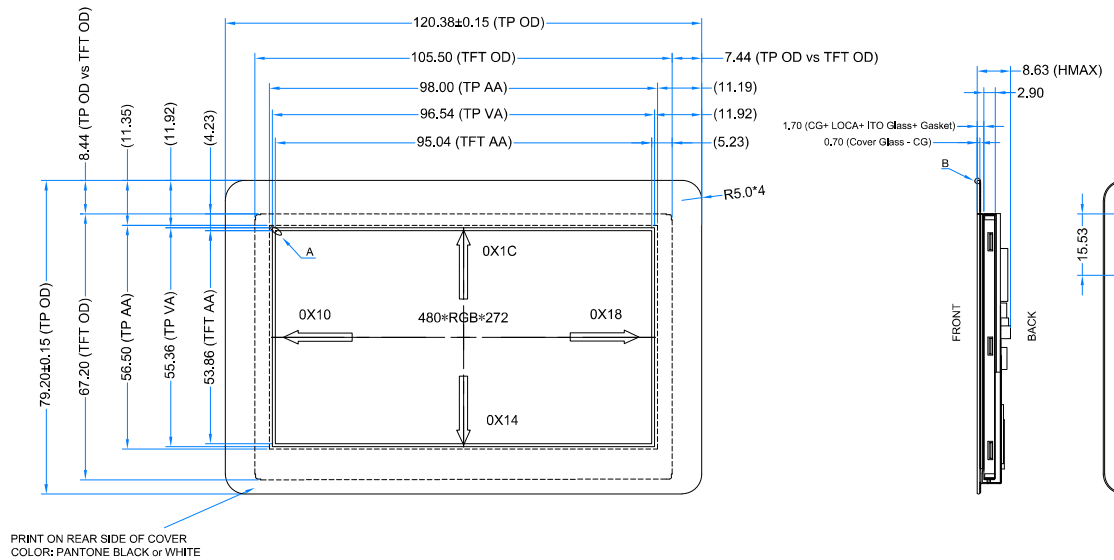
120.38±0.15 (TP OD)

105.50 (TFT OD)

7.44 (TP OD vs TFT OD)

98.00 (TP AA)

(11.19)

96.54 (TP VA)

(11.92)

95.04 (TFT AA)

(5.23)

R5.0*4

8.44 (TP OD vs TFT OD)

(11.35)

(11.92)

(4.23)

A

0X1C

0X10

480*RGB*272

0X18

0X14

79.20±0.15 (TP OD)

67.20 (TFT OD)

56.50 (TP AA)

55.36 (TP VA)

53.86 (TFT AA)

8.63 (HMAX)

2.90

1.70 (CG+ LOCA+ ITO Glass+ Gasket)

0.70 (Cover Glass - CG)

B

FRONT

BACK

15.53

PRINT ON REAR SIDE OF COVER
COLOR: PANTONE BLACK or WHITE